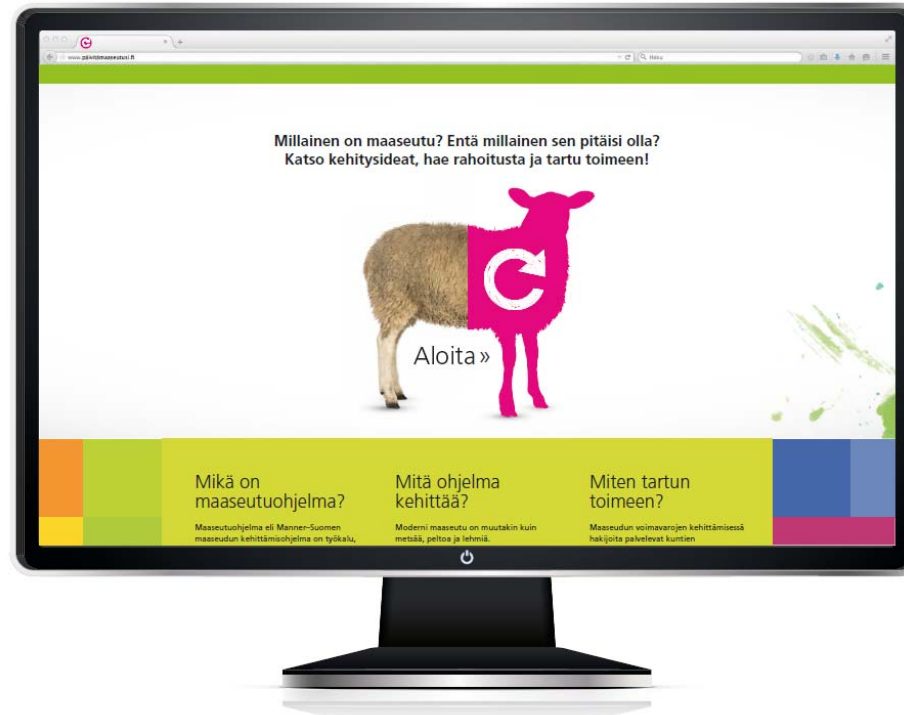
www.päivitämaaseutusi.fi

Hae

Millainen on maaseutu? Entä millainen sen pitäisi olla?
Katso kehitysideat, hae rahoitusta ja tartu toimeen!

Aloita »

Mikä on maaseutuohjelma?

Maaseutuohjelma eli Manner-Suomen maaseudun kehittämisohjelma on työkalu,

Mitä ohjelma kehittää?

Moderni maaseutu on muutakin kuin metsää, peltoa ja lehmiä.

Miten tartun toimeen?

Maaseudun voimavarojen kehittämisessä hakijoita palvelevat kuntien